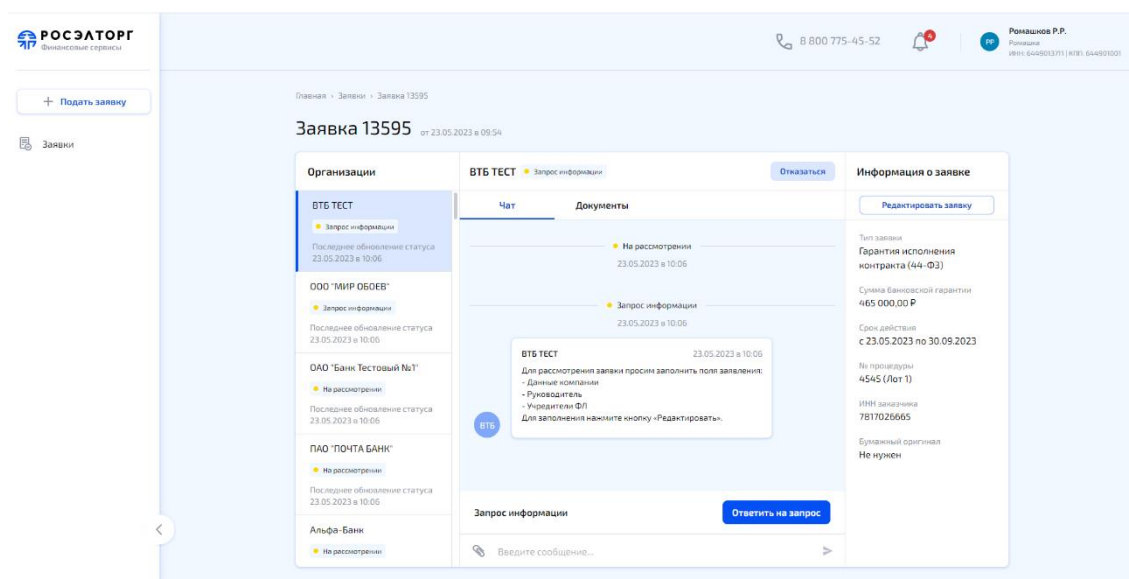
РОСЭЛТОРГ
Финансовые сервисы

+ Подать заявку

Заявки

8 800 775-45-52

4

РР Ромашков Р.Р.
Ромашка
ИНН: 6449013711 | КПП: 644901001

Главная › Заявки › Заявка 13595

Заявка 13595 от 23.05.2023 в 09:54

Организации

ВТБ ТЕСТ
Запрос информации
Последнее обновление статуса 23.05.2023 в 10:06

ООО "МИР ОБОЕВ"
Запрос информации
Последнее обновление статуса 23.05.2023 в 10:06

ОАО "Банк Тестовый №1"
На рассмотрении
Последнее обновление статуса 23.05.2023 в 10:06

ПАО "ПОЧТА БАНК"
На рассмотрении
Последнее обновление статуса 23.05.2023 в 10:06

Альфа-Банк
На рассмотрении

ВТБ ТЕСТ Запрос информации Отказаться

Чат Документы

На рассмотрении
23.05.2023 в 10:06

Запрос информации
23.05.2023 в 10:06

ВТБ ТЕСТ 23.05.2023 в 10:06
Для рассмотрения заявки просим заполнить поля заявления:
- Данные компании
- Руководитель
- Учредители ФЛ
Для заполнения нажмите кнопку «Редактировать».

ВТБ

Запрос информации Ответить на запрос

Введите сообщение...

Информация о заявке

Редактировать заявку

Тип заявки
Гарантия исполнения контракта (44-ФЗ)

Сумма банковской гарантии
465 000,00 ₽

Срок действия
с 23.05.2023 по 30.09.2023

№ процедуры
4545 (Лот 1)

ИНН заказчика
7817026665

Бумажный оригинал
Не нужен